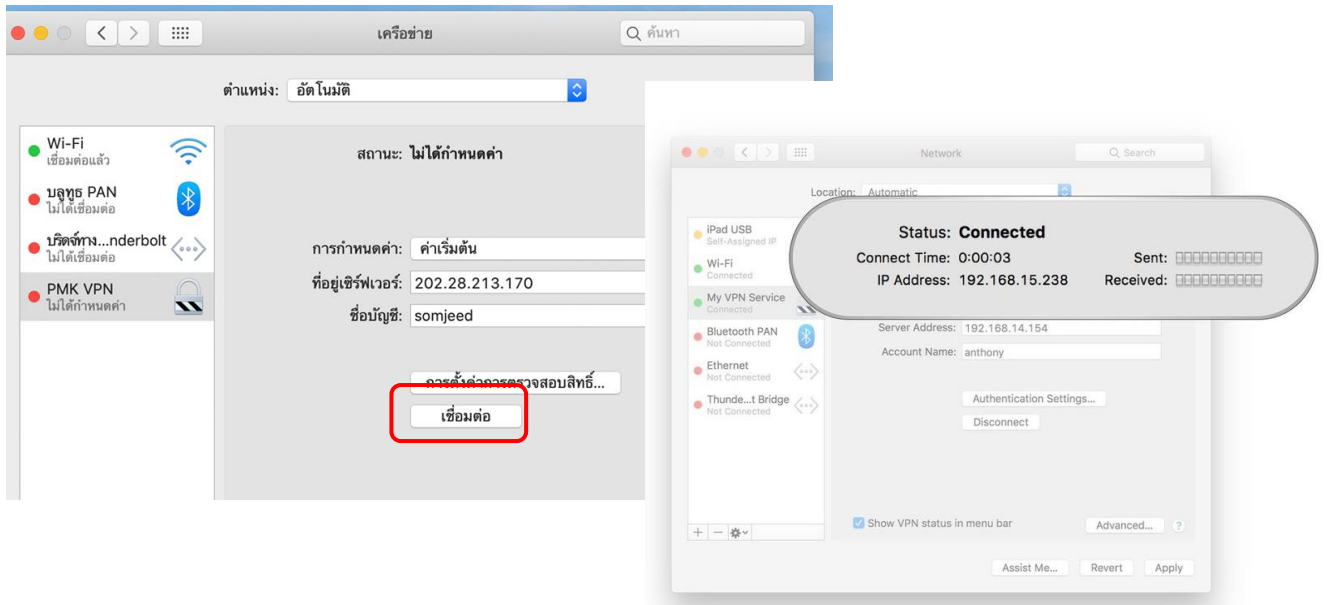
เครือข่าย

ค้นหา

ตำแหน่ง: อัตโนมัติ

Wi-Fi
เชื่อมต่อแล้ว

บลูทูธ PAN
ไม่ได้เชื่อมต่อ

บริดจ์ทาง...nderbolt
ไม่ได้เชื่อมต่อ

PMK VPN
ไม่ได้กำหนดค่า

สถานะ: ไม่ได้กำหนดค่า

การกำหนดค่า: ค่าเริ่มต้น

ที่อยู่เซิร์ฟเวอร์: 202.28.213.170

ชื่อบัญชี: somjeed

การตั้งค่าการตรวจสอบสิทธิ์...

เชื่อมต่อ

Network

Search

Location: Automatic

iPad USB
Self-Assigned IP

Wi-Fi
Connected

My VPN Service
Connected

Bluetooth PAN
Not Connected

Ethernet
Not Connected

Thunde...t Bridge
Not Connected

Status: Connected

Connect Time: 0:00:03

IP Address: 192.168.15.238

Sent: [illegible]

Received: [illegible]

Server Address: 192.168.14.154

Account Name: anthony

Authentication Settings...

Disconnect

Show VPN status in menu bar

Advanced...

?

Assist Me...

Revert

Apply